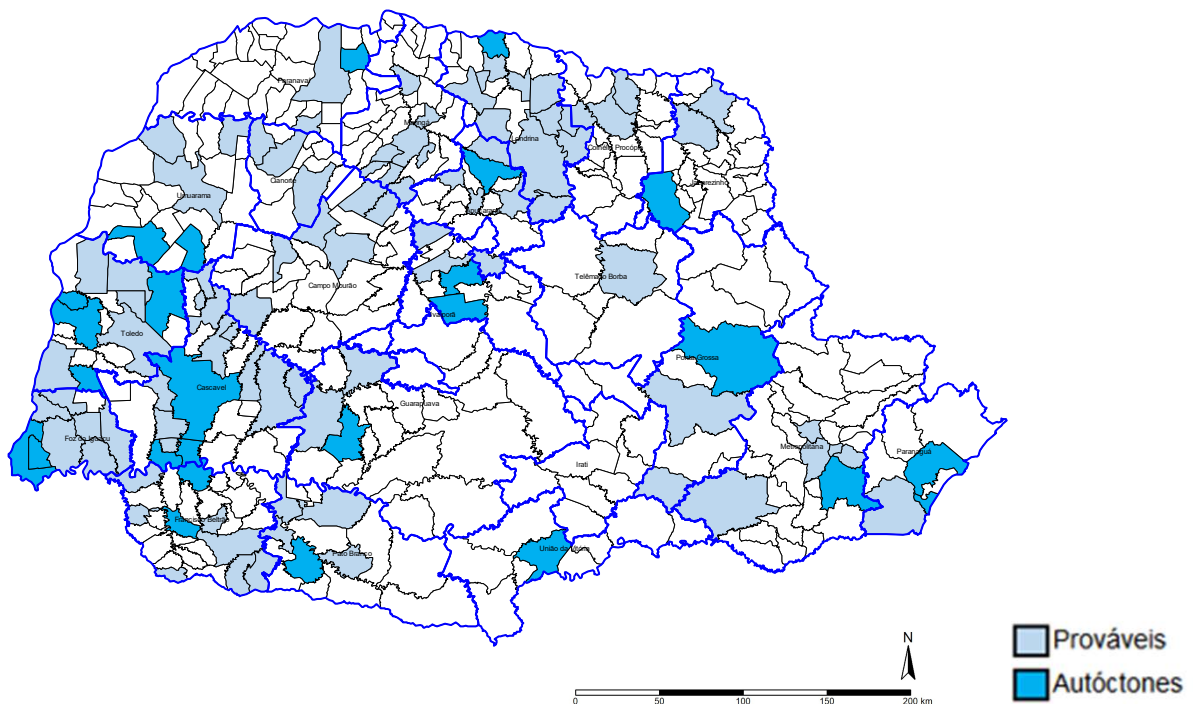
Paranavaí
Maringá
Londrina
Cornélio Procópio
Jacarezinho
Umuarama
Cianorte
Apucarana
Telêmaco Borba
Campo Mourão
Ivaiporã
Toledo
Ponta Grossa
Cascavel
Guarapuava
Foz do Iguaçu
Metropolitana
Paranaguá
Irati
Francisco Beltrão
Pato Branco
União da Vitória
N
0
50
100
150
200 km
Prováveis
Autóctones